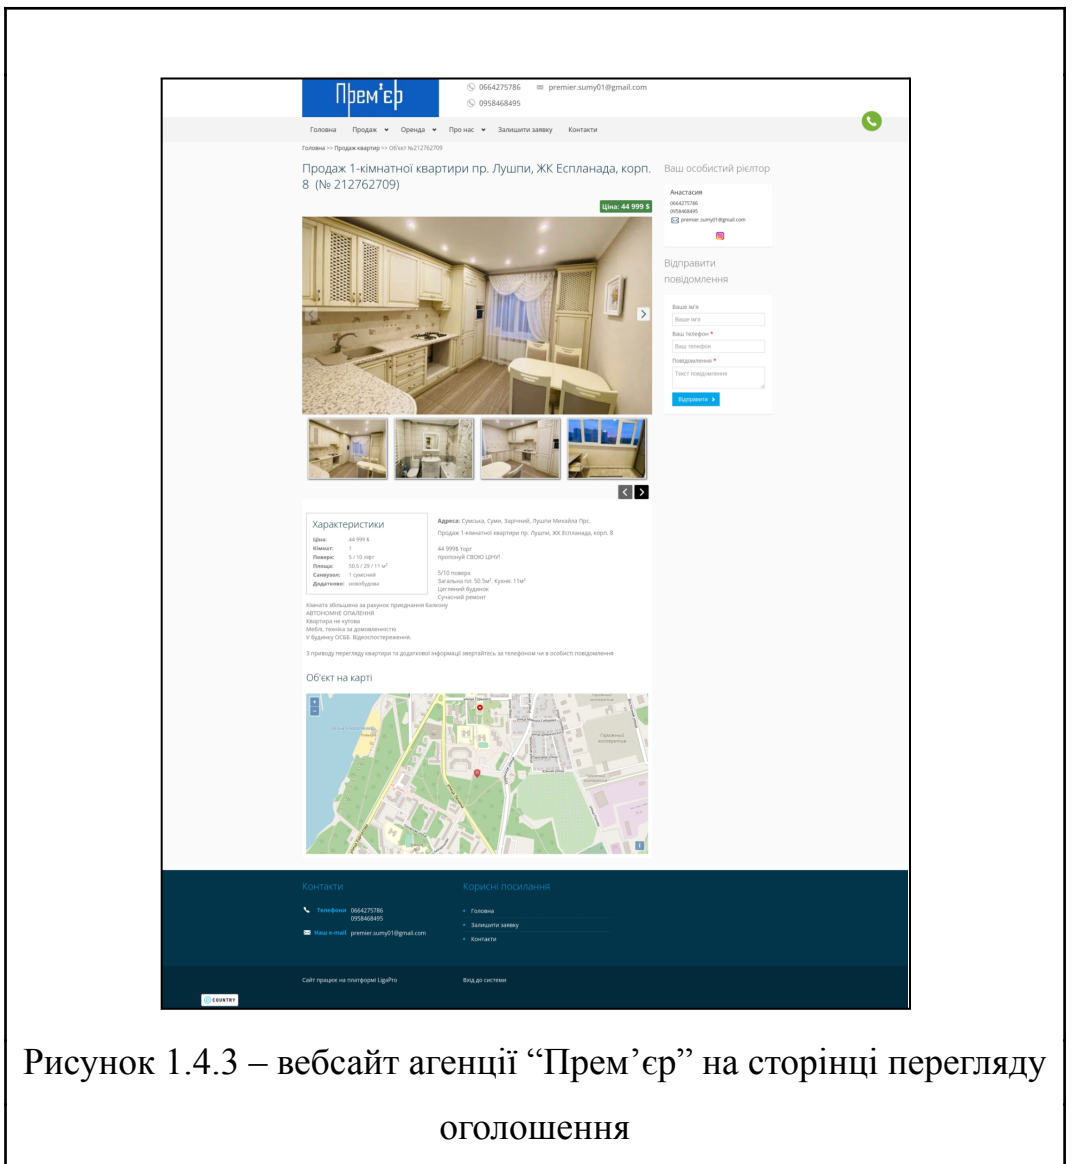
Прем'єр

0664275786 premier.sumy01@gmail.com
0958468495

Головна Продаж Оренда Про нас Залишити заявку Контакти

Головна >> Продаж квартир >> Об'єкт №212762709

Продаж 1-кімнатної квартири пр. Лушпи, ЖК Еспланада, корп. 8 (№ 212762709)

Ціна: 44 999 $

Ваш особистий рієлтор

Анастасия
0664275786
0958468495
premier.sumy01@gmail.com

Відправити повідомлення

Ваше ім'я
Ваше ім'я
Ваш телефон *
Ваш телефон
Повідомлення *
Текст повідомлення
Відправити

Характеристики

| | |
|---|---|
| Ціна: | 44 999 $ |
| Кімнат: | 1 |
| Поверх: | 5 / 10 пове |
| Площа: | 50.5 / 29 / 11 м² |
| Санвузол: | 1 суміщений |
| Додатково: | новобудова |

Адреса: Сумська, Суми, Зарічний, Лушпи Михайла Пр.

Продаж 1-кімнатної квартири пр. Лушпи, ЖК Еспланада, корп. 8

44 999$ торг
пропонуй СВОЮ ЦІНУ!

5/10 поверх
Загальна пл. 50.5м², Кухня: 11м²
Цегляний будинок
Сучасний ремонт

Кімната збільшена за рахунок приєднання балкону
АВТОНОМНЕ ОПАЛЕННЯ
Квартира не кутова
Меблі, техніка за домовленістю
У будинку ОСББ. Відеоспостереження.

З приводу перегляду квартири та додаткової інформації звертайтесь за телефоном чи в особисті повідомлення

Об'єкт на карті

Контакти
Телефони 0664275786
0958468495
Наш e-mail premier.sumy01@gmail.com

Корисні посилання
Головна
Залишити заявку
Контакти

Сайт працює на платформі LigaPro
Вхід до системи

COUNTRY

Рисунок 1.4.3 – вебсайт агенції “Прем’єр” на сторінці перегляду оголошення